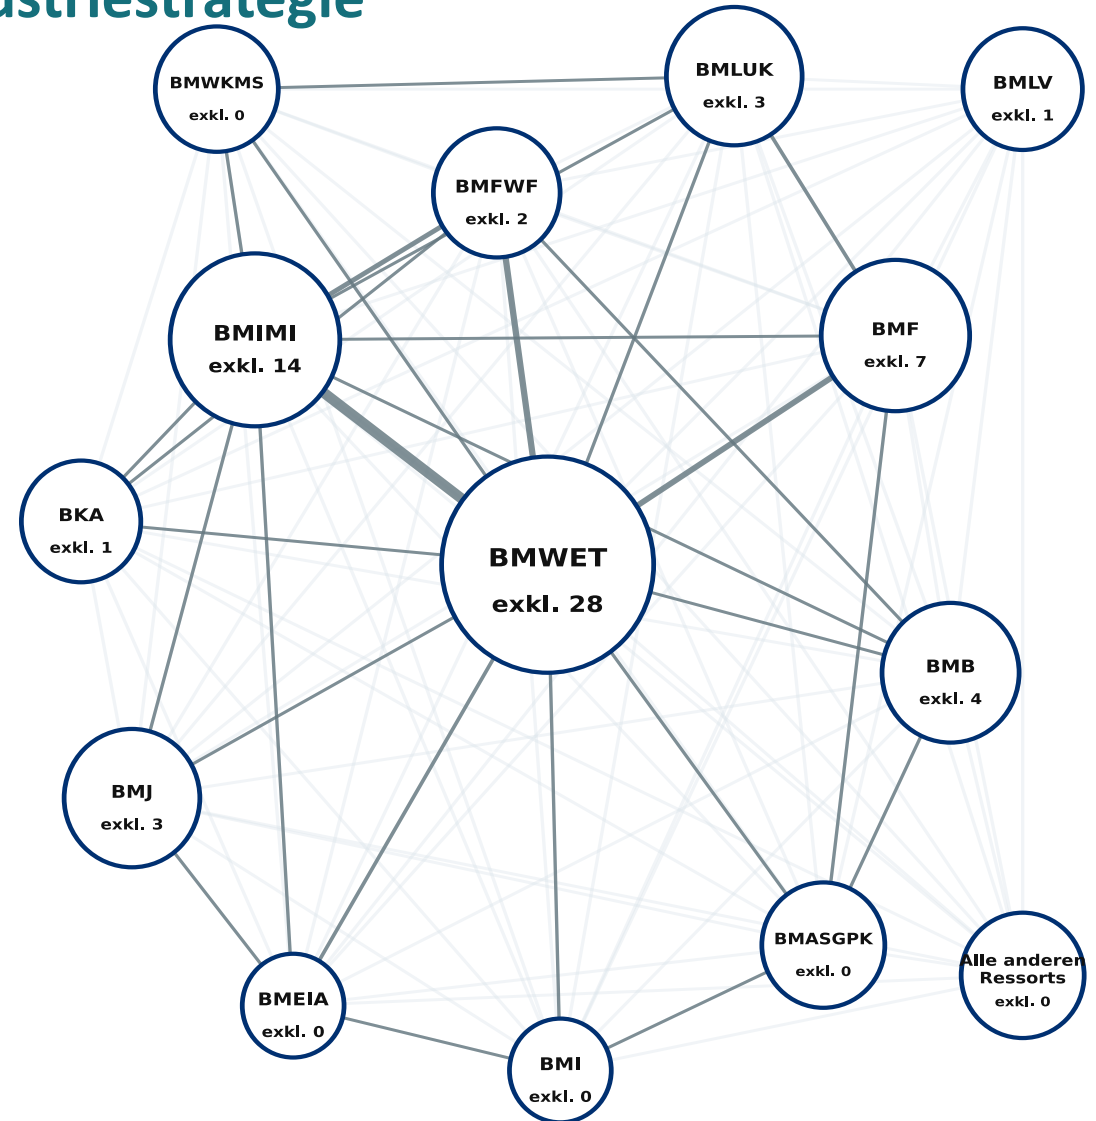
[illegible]ustriestrategie

BMWKMS
exkl. 0

BMLUK
exkl. 3

BMLV
exkl. 1

BMFWF
exkl. 2

BMIMI
exkl. 14

BMF
exkl. 7

BKA
exkl. 1

BMWET
exkl. 28

BMB
exkl. 4

BMJ
exkl. 3

BMASGPK
exkl. 0

Alle anderen Ressorts
exkl. 0

BMEIA
exkl. 0

BMI
exkl. 0